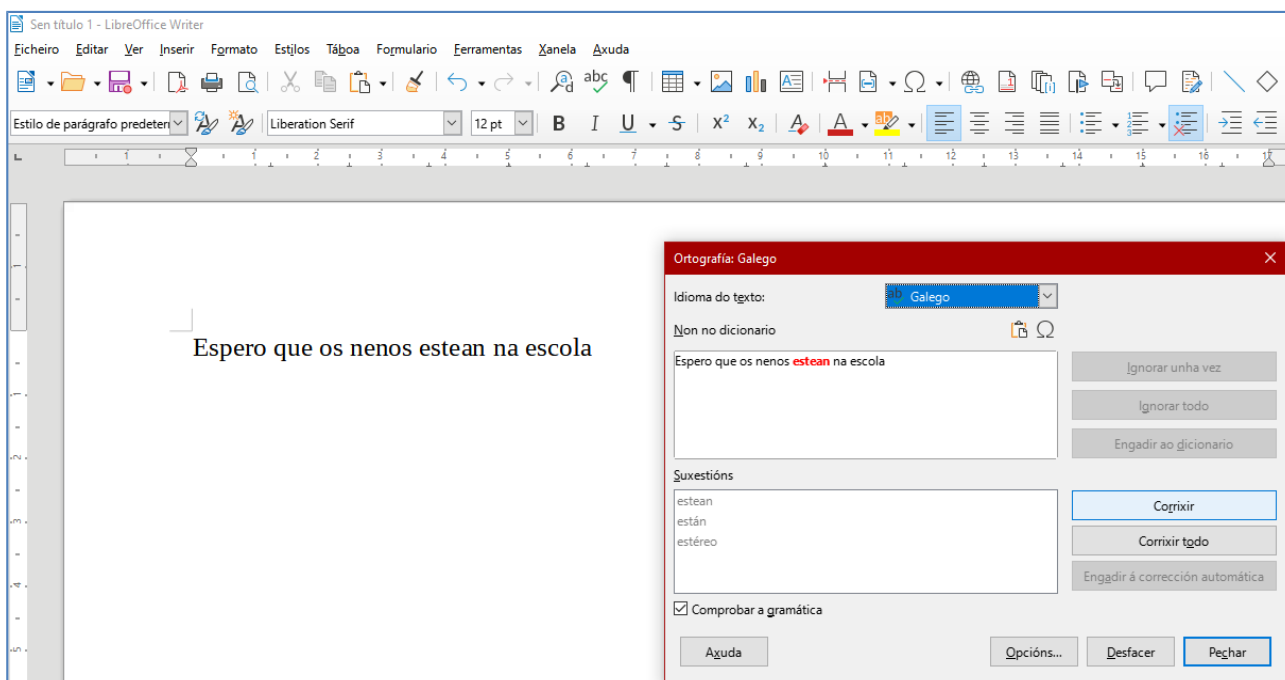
Sen título 1 - LibreOffice Writer

Ficheiro Editar Ver Inserir Formato Estilos Táboa Formulario Ferramentas Xanela Axuda

Estilo de parágrafo predeteri Liberation Serif 12 pt

Espero que os nenos estean na escola

Ortografía: Galego

Idioma do texto: Galego

Non no dicionario

Espero que os nenos estean na escola

Ignorar unha vez

Ignorar todo

Engadir ao dicionario

Suxestións

estean
están
estéreo

Corrixir

Corrixir todo

Engadir á corrección automática

Comprobar a gramática

Axuda

Opcións...

Desfacer

Pechar